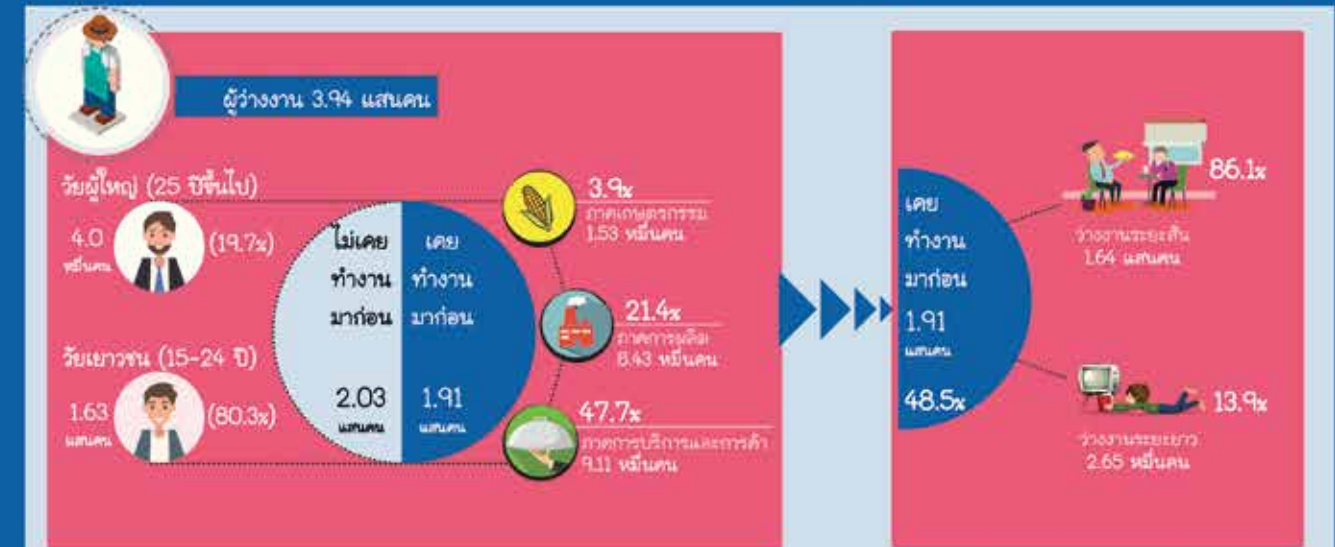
ผู้ว่างงาน 3.94 แสนคน

วัยผู้ใหญ่ (25 ปีขึ้นไป)

4.0 หมื่นคน (19.7%)

วัยเยาวชน (15-24 ปี)

1.63 แสนคน (80.3%)

ไม่เคยทำงานมาก่อน

2.03 แสนคน

เคยทำงานมาก่อน

1.91 แสนคน

3.9%
ภาคเกษตรกรรม
1.53 หมื่นคน

21.4%
ภาคการผลิต
8.43 หมื่นคน

47.7%
ภาคการบริการและการค้า
9.11 หมื่นคน

เคยทำงานมาก่อน

1.91 แสนคน

48.5%

86.1%
ว่างงานระยะสั้น
1.64 แสนคน

13.9%
ว่างงานระยะยาว
2.65 หมื่นคน